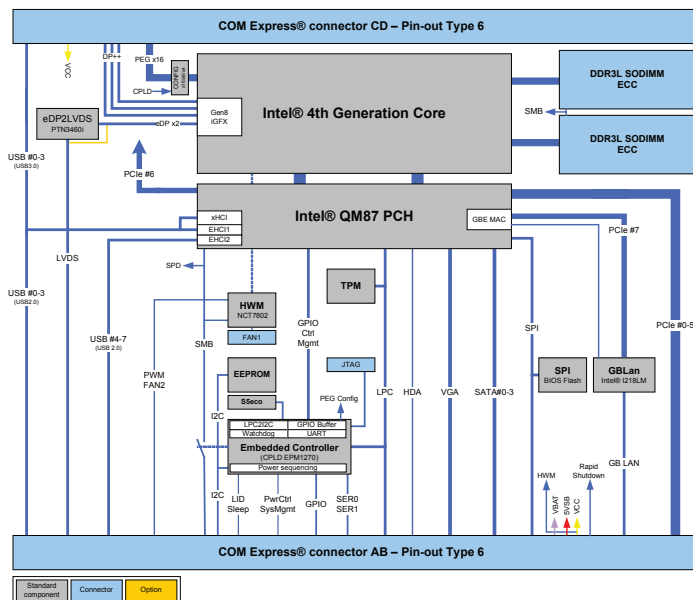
COM Express® connector CD – Pin-out Type 6

VCC
DP++
PEG x16
CONFIG straps
CPLD
eDP2LVDS
PTN3460i
Gen8 iGFX
eDP x2
Intel® 4th Generation Core
SMB
DDR3L SODIMM ECC
DDR3L SODIMM ECC
USB #0-3 (USB3.0)
PCIe #6
Intel® QM87 PCH
xHCI
EHCI1
EHCI2
GBE MAC
PCIe #7
LVDS
SPD
TPM
USB #0-3 (USB2.0)
HWM
NCT7802
FAN1
GPIO Ctrl Mgmt
SPI
PCIe #0-5
USB #4-7 (USB 2.0)
SMB
JTAG
PWM FAN2
EEPROM
S5eco
LPC
HDA
VGA
SATA#0-3
SPI
BIOS Flash
GBLan
Intel® I218LM
I2C
PEG Config
LPC2I2C
GPIO Buffer
Watchdog
UART
Embedded Controller
(CPLD EPM1270)
Power sequencing
GB LAN
HWM
Rapid Shutdown
I2C
LID Sleep
PwrCtrl SysMgmt
GPIO
SER0 SER1
VBAT
5VSB
VCC
COM Express® connector AB – Pin-out Type 6

Standard component
Connector
Option